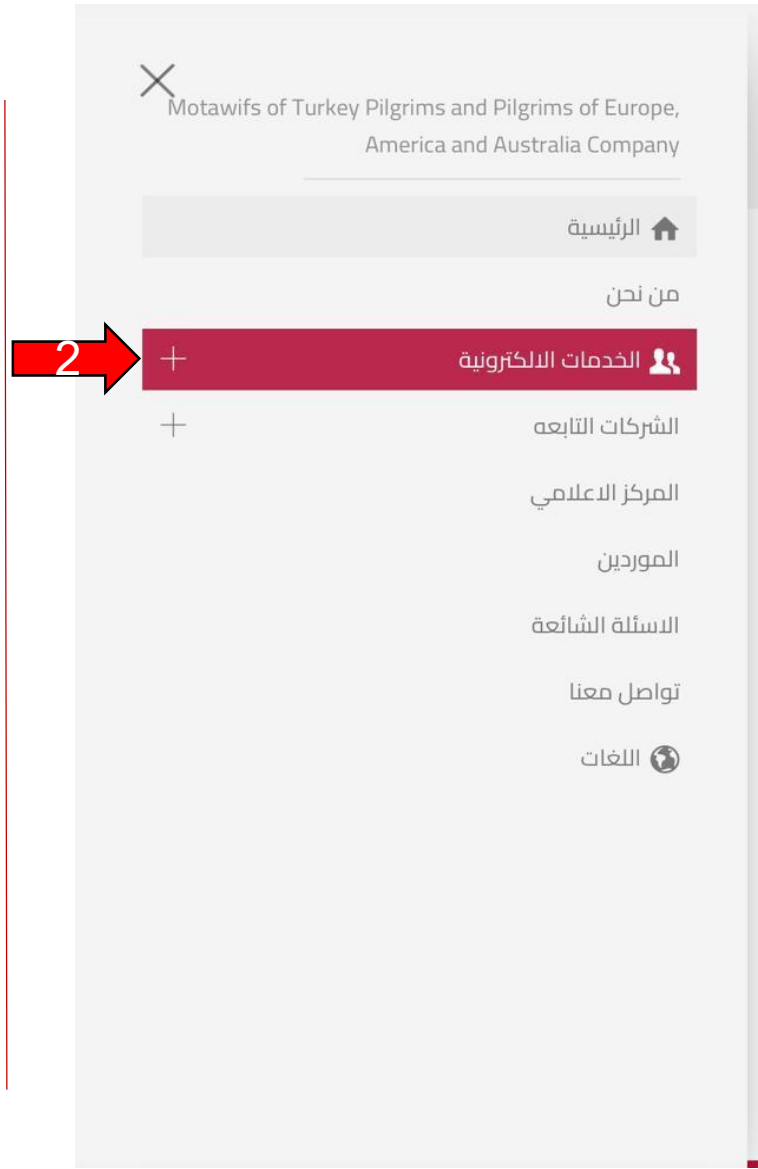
Motawifs of Turkey Pilgrims and Pilgrims of Europe, America and Australia Company

الرئيسية

من نحن

2

الخدمات الالكترونية +

الشركات التابعه +

المركز الاعلامي

الموردين

الاسئلة الشائعة

تواصل معنا

اللغات